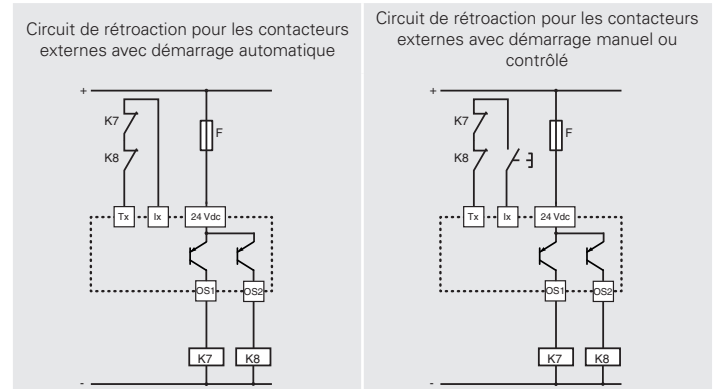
Circuit de rétroaction pour les contacteurs externes avec démarrage automatique

+
K7
K8
F
Tx
Ix
24 Vdc
OS1
OS2
K7
K8
-

Circuit de rétroaction pour les contacteurs externes avec démarrage manuel ou contrôlé

+
K7
K8
F
Tx
Ix
24 Vdc
OS1
OS2
K7
K8
-